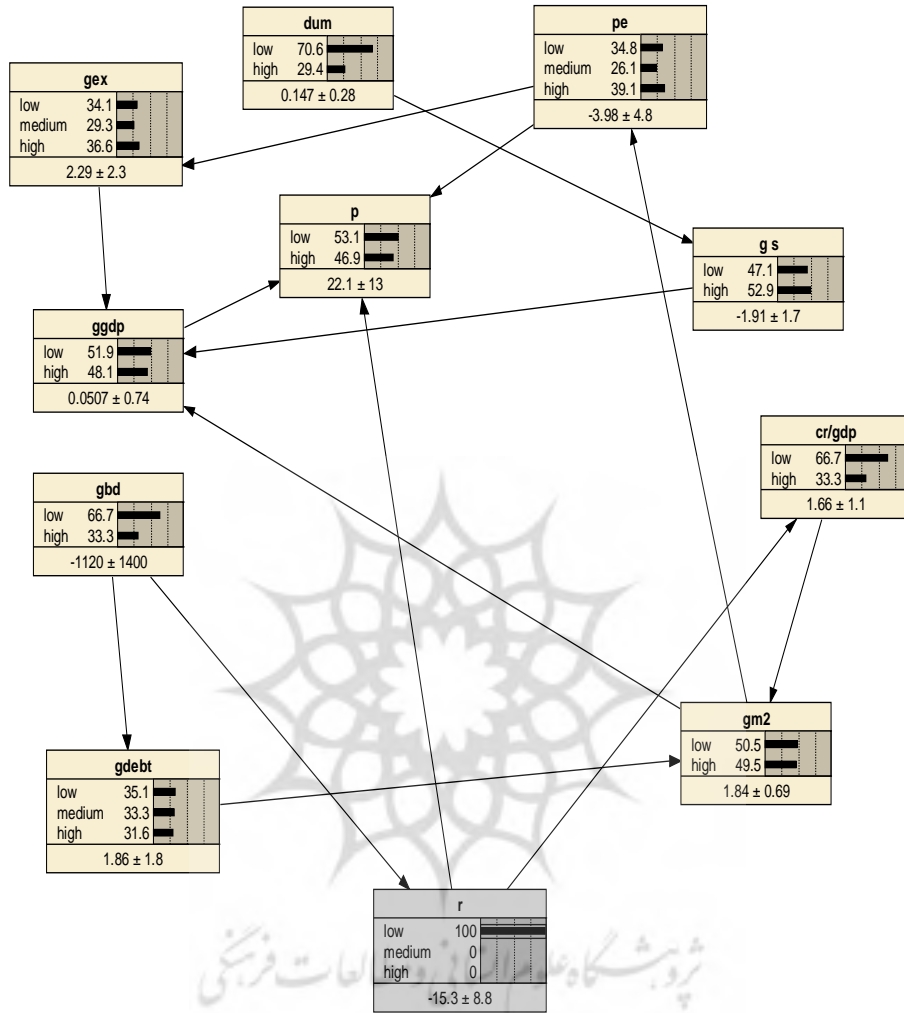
dum
low 70.6
high 29.4
0.147 ± 0.28

pe
low 34.8
medium 26.1
high 39.1
-3.98 ± 4.8

gex
low 34.1
medium 29.3
high 36.6
2.29 ± 2.3

p
low 53.1
high 46.9
22.1 ± 13

g s
low 47.1
high 52.9
-1.91 ± 1.7

ggdp
low 51.9
high 48.1
0.0507 ± 0.74

cr/gdp
low 66.7
high 33.3
1.66 ± 1.1

gbd
low 66.7
high 33.3
-1120 ± 1400

gm2
low 50.5
high 49.5
1.84 ± 0.69

gdebt
low 35.1
medium 33.3
high 31.6
1.86 ± 1.8

r
low 100
medium 0
high 0
-15.3 ± 8.8

پژوهشگاه علوم انسانی و مطالعات فرهنگی